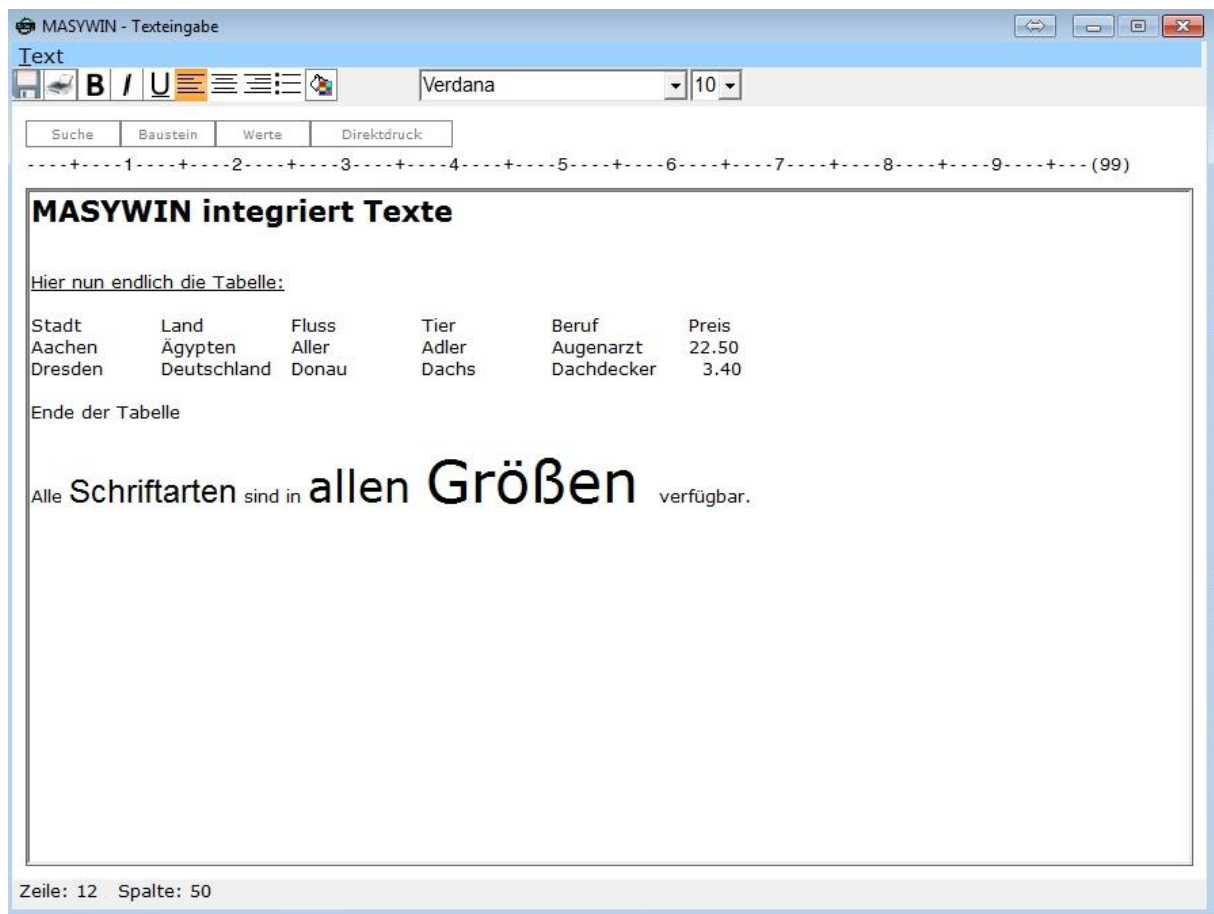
MASYWIN - Texteingabe

Text

B I U

Verdana 10

Suche Baustein Werte Direktdruck

----+----1----+----2----+----3----+----4----+----5----+----6----+----7----+----8----+----9----+---(99)

MASYWIN integriert Texte

Hier nun endlich die Tabelle:

| Stadt | Land | Fluss | Tier | Beruf | Preis |
|---|---|---|---|---|---|
| Aachen | Ägypten | Aller | Adler | Augenarzt | 22.50 |
| Dresden | Deutschland | Donau | Dachs | Dachdecker | 3.40 |

Ende der Tabelle

Alle Schriftarten sind in allen Größen verfügbar.

Zeile: 12 Spalte: 50